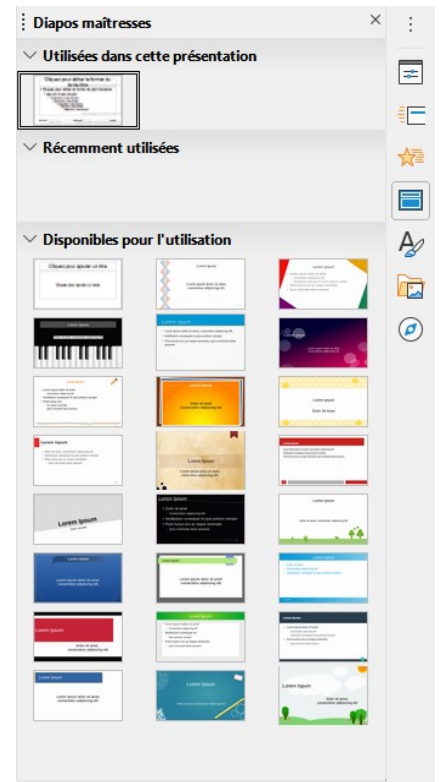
Diapos maîtresses
×
Utilisées dans cette présentation
Récemment utilisées
Disponibles pour l'utilisation
Cliquez pour ajouter un titre
Cliquez pour ajouter un texte
Lorem Ipsum
Lorem ipsum
Lorem Ipsum
Lorem Ipsum
Lorem Ipsum
Lorem Ipsum
Lorem Ipsum
Lorem Ipsum
Lorem Ipsum
Lorem Ipsum